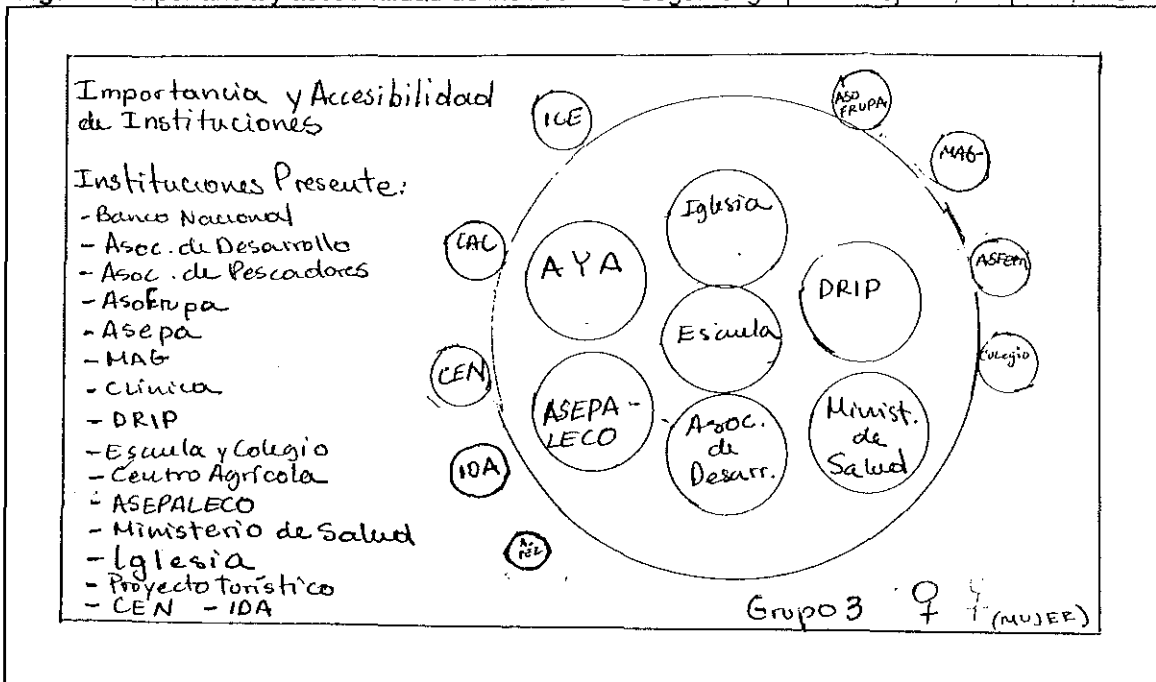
Importancia y Accesibilidad de Instituciones

Instituciones Presente:
- Banco Nacional
- Asoc. de Desarrollo
- Asoc. de Pescadores
- Asofrupa
- Asepa
- MAG
- Clínica
- DRIP
- Escuela y Colegio
- Centro Agrícola
- ASEPALECO
- Ministerio de Salud
- Iglesia
- Proyecto turístico
- CEN - IDA

ICE
ASO FRUPA
MAG
ASEPA
Colegio
CAC
CEN
IDA
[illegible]
Iglesia
AYA
DRIP
Escuela
ASEPALECO
Asoc. de Desarr.
Minist. de Salud

Grupo 3 ♀ (MUJER)